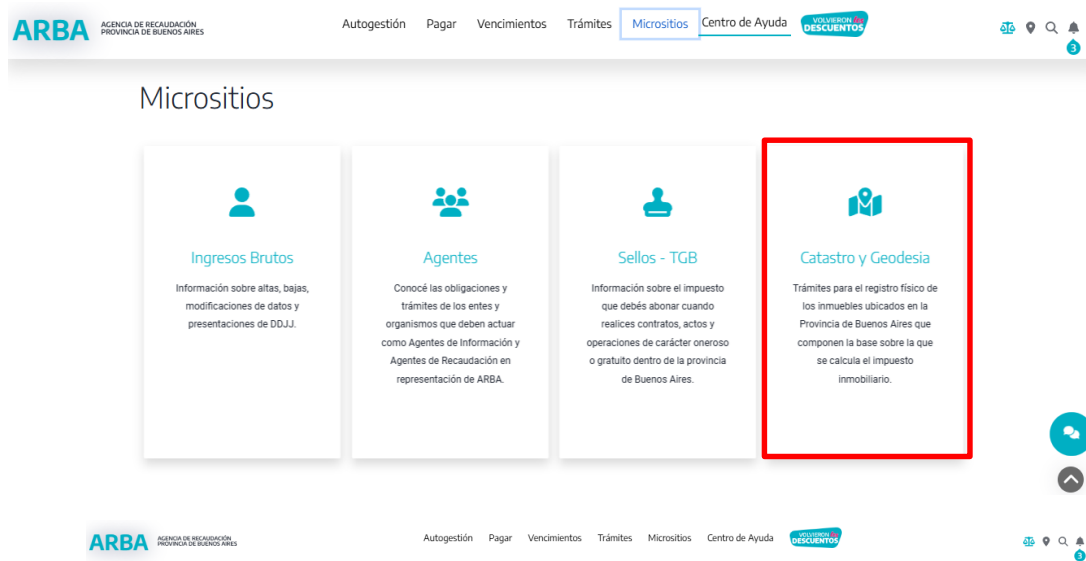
ARBA AGENCIA DE RECAUDACIÓN PROVINCIA DE BUENOS AIRES

Autogestión Pagar Vencimientos Trámites Micrositios Centro de Ayuda VOLVIERON los DESCUENTOS

3

Micrositios

Ingresos Brutos

Información sobre altas, bajas, modificaciones de datos y presentaciones de DDJJ.

Agentes

Conocé las obligaciones y trámites de los entes y organismos que deben actuar como Agentes de Información y Agentes de Recaudación en representación de ARBA.

Sellos - TGB

Información sobre el impuesto que debés abonar cuando realices contratos, actos y operaciones de carácter oneroso o gratuito dentro de la provincia de Buenos Aires.

Catastro y Geodesia

Trámites para el registro físico de los inmuebles ubicados en la Provincia de Buenos Aires que componen la base sobre la que se calcula el impuesto inmobiliario.

ARBA AGENCIA DE RECAUDACIÓN PROVINCIA DE BUENOS AIRES

Autogestión Pagar Vencimientos Trámites Micrositios Centro de Ayuda VOLVIERON los DESCUENTOS

3